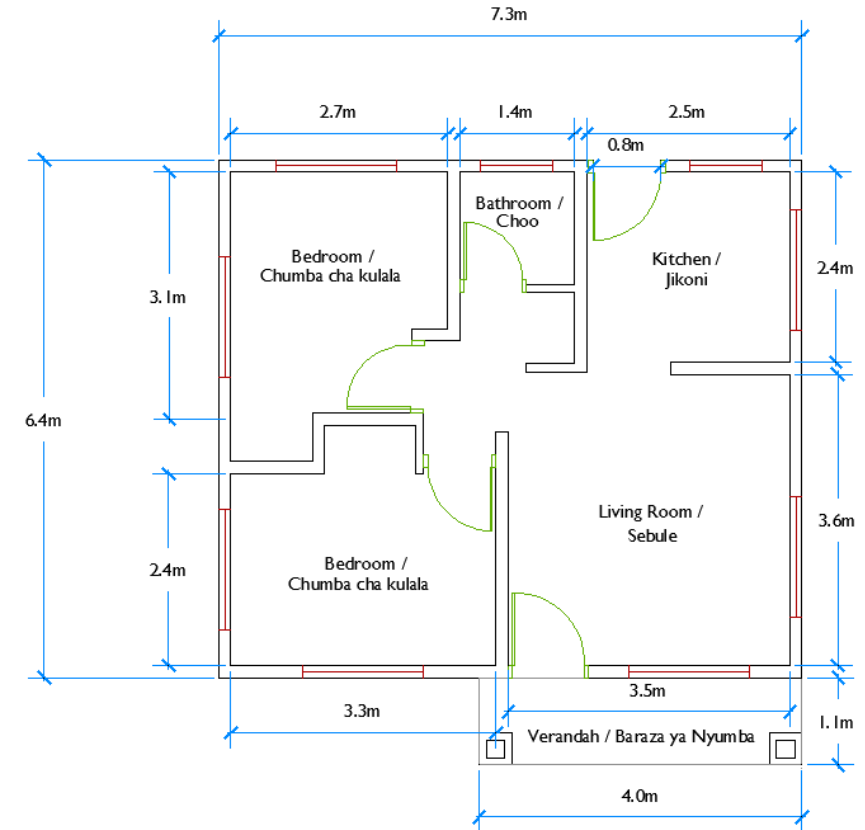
7.3m

2.7m

1.4m

2.5m

0.8m

Bathroom / Choo

Bedroom / Chumba cha kulala

Kitchen / Jikoni

3.1m

2.4m

6.4m

Bedroom / Chumba cha kulala

Living Room / Sebule

3.6m

2.4m

3.5m

3.3m

Verandah / Baraza ya Nyumba

1.1m

4.0m